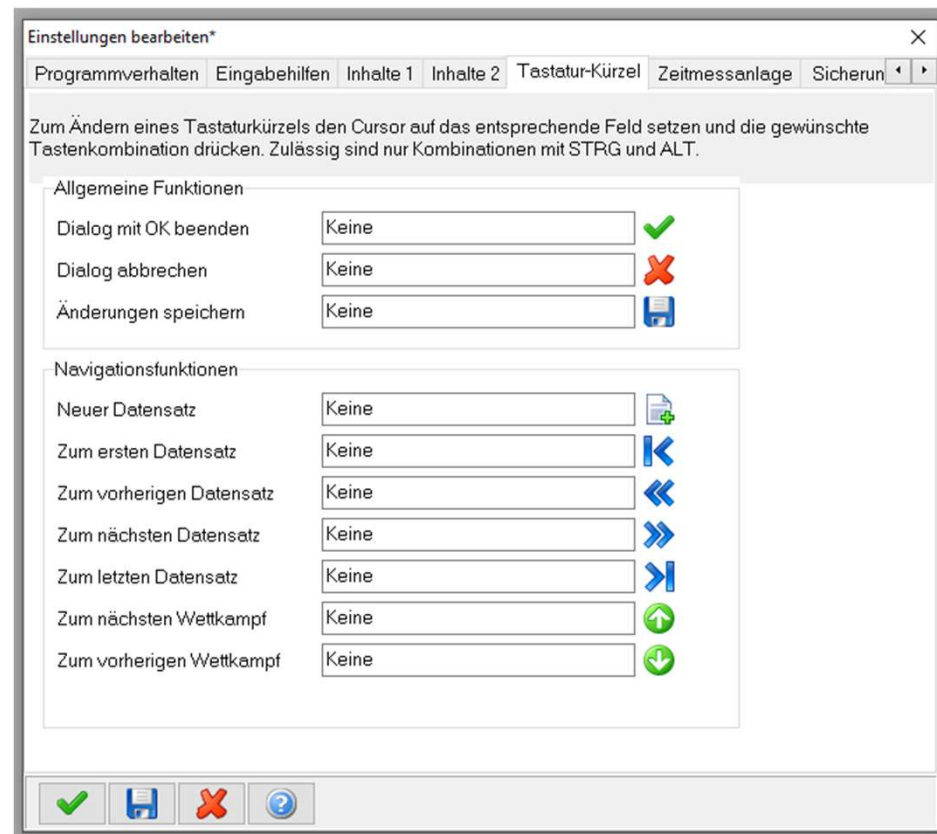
Einstellungen bearbeiten*

×

Programmverhalten | Eingabehilfen | Inhalte 1 | Inhalte 2 | Tastatur-Kürzel | Zeitmessanlage | Sicherun

Zum Ändern eines Tastaturkürzels den Cursor auf das entsprechende Feld setzen und die gewünschte Tastenkombination drücken. Zulässig sind nur Kombinationen mit STRG und ALT.

Allgemeine Funktionen

Dialog mit OK beenden Keine

Dialog abbrechen Keine

Änderungen speichern Keine

Navigationsfunktionen

Neuer Datensatz Keine

Zum ersten Datensatz Keine

Zum vorherigen Datensatz Keine

Zum nächsten Datensatz Keine

Zum letzten Datensatz Keine

Zum nächsten Wettkampf Keine

Zum vorherigen Wettkampf Keine